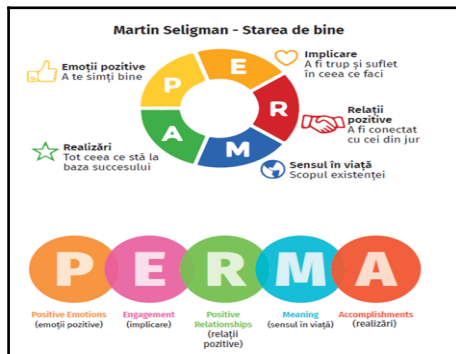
Martin Seligman - Starea de bine

Emoții pozitive
A te simți bine

Implicare
A fi trup și suflet în ceea ce faci

Relații pozitive
A fi conectat cu cei din jur

Sensul în viață
Scopul existenței

Realizări
Tot ceea ce stă la baza succesului

P
E
R
M
A

P E R M A

Positive Emotions
(emoții pozitive)

Engagement
(implicare)

Positive Relationships
(relații pozitive)

Meaning
(sensul în viață)

Accomplishments
(realizări)